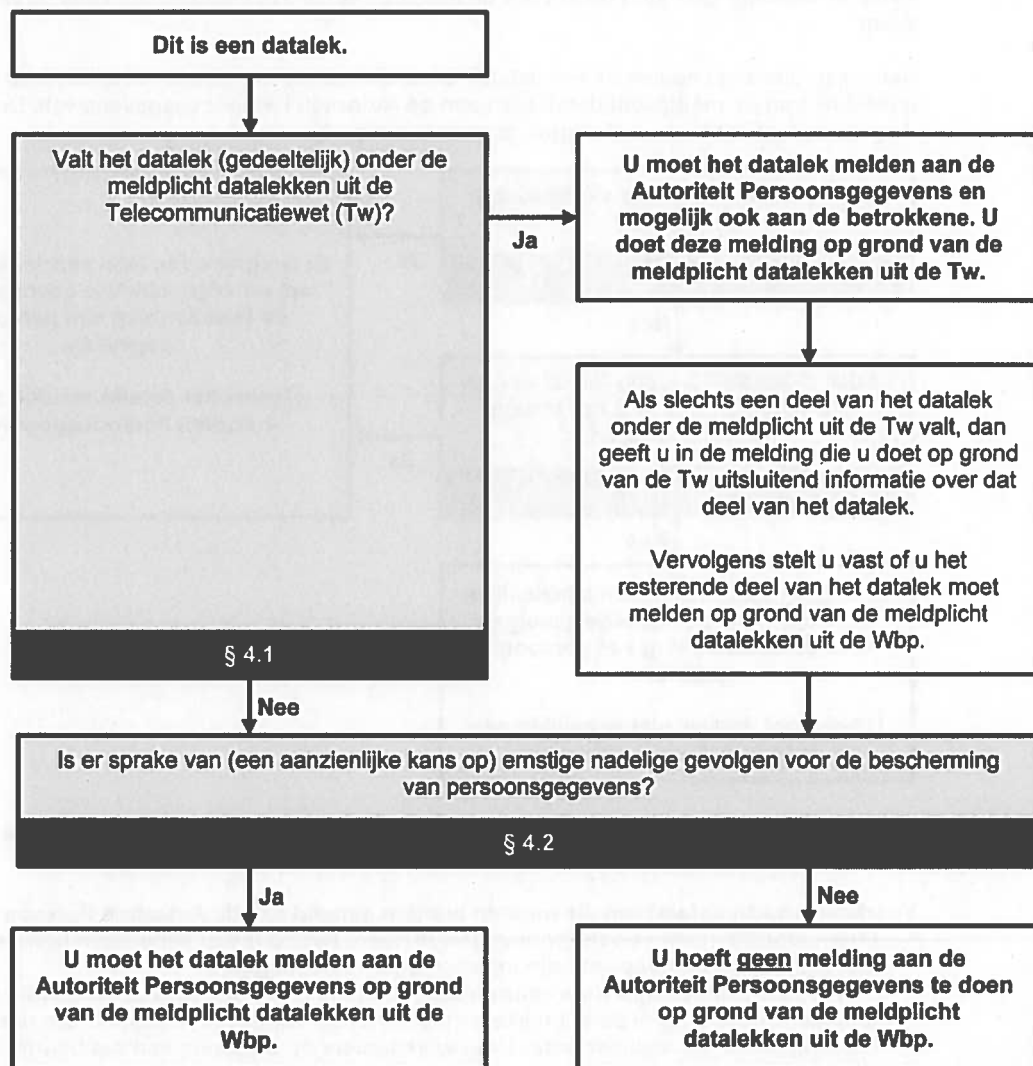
Dit is een datalek.

Valt het datalek (gedeeltelijk) onder de meldplicht datalekken uit de Telecommunicatiewet (Tw)?

§ 4.1

Ja

U moet het datalek melden aan de Autoriteit Persoonsgegevens en mogelijk ook aan de betrokkene. U doet deze melding op grond van de meldplicht datalekken uit de Tw.

Als slechts een deel van het datalek onder de meldplicht uit de Tw valt, dan geeft u in de melding die u doet op grond van de Tw uitsluitend informatie over dat deel van het datalek.

Vervolgens stelt u vast of u het resterende deel van het datalek moet melden op grond van de meldplicht datalekken uit de Wbp.

Nee

Is er sprake van (een aanzienlijke kans op) ernstige nadelige gevolgen voor de bescherming van persoonsgegevens?

§ 4.2

Ja

Nee

U moet het datalek melden aan de Autoriteit Persoonsgegevens op grond van de meldplicht datalekken uit de Wbp.

U hoeft geen melding aan de Autoriteit Persoonsgegevens te doen op grond van de meldplicht datalekken uit de Wbp.